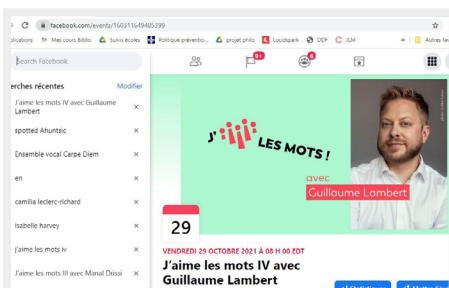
← → C facebook.com/events/1603116494853​99
plications Mes cours Biblio Suivis écoles Politique préventio... projet philo Lucidspark DDP JLM » Autres fav

Search Facebook
erches récentes Modifier
J'aime les mots IV avec Guillaume Lambert ×
spotted Ahuntsic ×
Ensemble vocal Carpe Diem ×
en ×
camilia leclerc-richard ×
isabelle harvey ×
j'aime les mots iv ×
J'aime les mots III avec Manal Drissi ×

9+ 6

J'AIME LES MOTS !
avec
Guillaume Lambert

29
VENDREDI 29 OCTOBRE 2021 À 08 H 00 EDT
J'aime les mots IV avec Guillaume Lambert